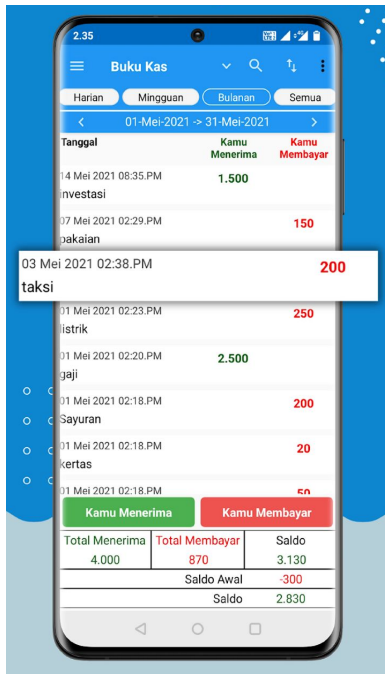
2.35

Buku Kas

Harian | Mingguan | Bulanan | Semua

01-Mei-2021 -> 31-Mei-2021

| Tanggal | Kamu Menerima | Kamu Membayar |
|---|---|---|
| 14 Mei 2021 08:35.PM investasi | 1.500 | |
| 07 Mei 2021 02:29.PM pakaian | | 150 |
| 03 Mei 2021 02:38.PM taksi | | 200 |
| 01 Mei 2021 02:23.PM listrik | | 250 |
| 01 Mei 2021 02:20.PM gaji | 2.500 | |
| 01 Mei 2021 02:18.PM Sayuran | | 200 |
| 01 Mei 2021 02:18.PM kertas | | 20 |
| 01 Mei 2021 02:18.PM | | 50 |

Kamu Menerima | Kamu Membayar

| Total Menerima | Total Membayar | Saldo |
|---|---|---|
| 4.000 | 870 | 3.130 |
| | Saldo Awal | -300 |
| | Saldo | 2.830 |